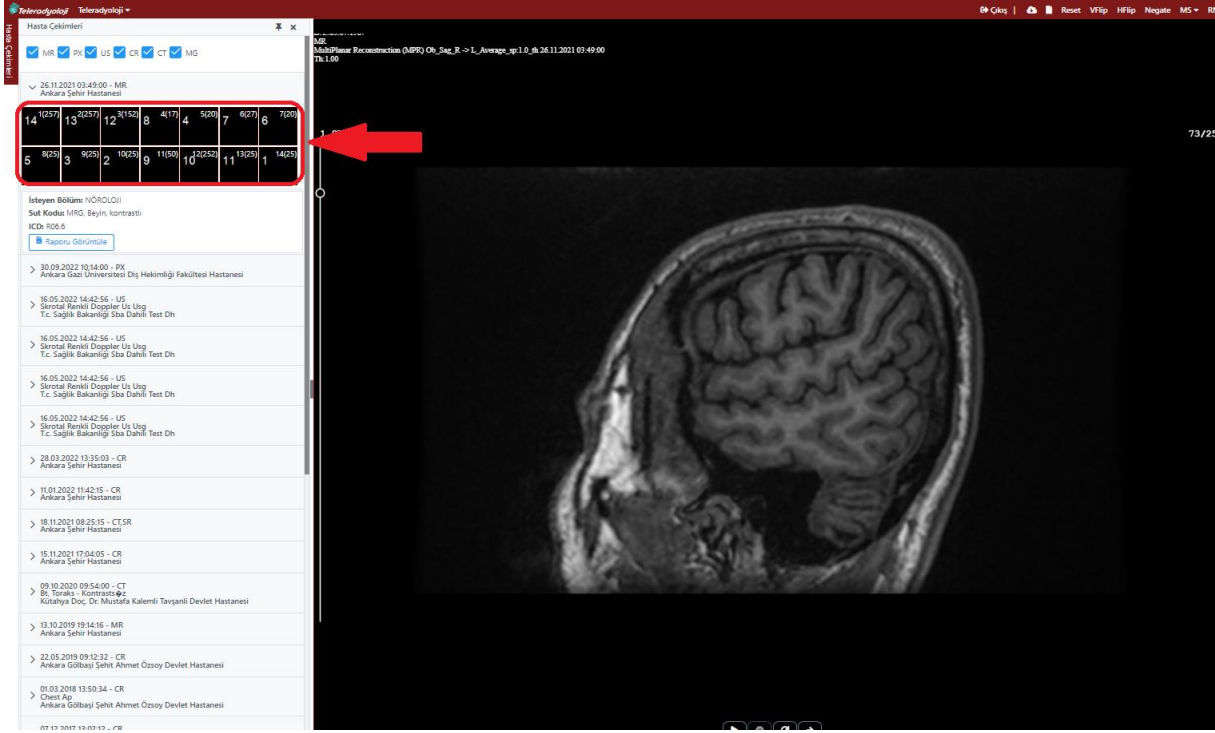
Teleradyoloji Teleradyoloji ▾

Çıkış | Reset VFlip HFlip Negate MS ▾ RM

Hasta Çekimleri

Hasta Çekimleri

MR PX US CR CT MG

26.11.2021 03:49:00 - MR
Ankara Şehir Hastanesi

| 14 1(257) | 13 2(257) | 12 3(152) | 8 4(17) | 4 5(20) | 7 6(27) | 6 7(20) |
|---|---|---|---|---|---|---|
| 5 8(25) | 3 9(25) | 2 10(25) | 9 11(50) | 10 12(252) | 11 13(25) | 1 14(25) |

İsteyen Bölüm: NÖROLOJI
Sut Kodu: MRG, Beyin, kontrastlı
ICD: R06.6
Raporu Görüntüle

30.09.2022 10:14:00 - PX
Ankara Gazi Üniversitesi Diş Hekimliği Fakültesi Hastanesi

16.05.2022 14:42:56 - US
Skrotal Renkli Doppler Us Usg
T.c. Sağlık Bakanlığı Sba Dahili Test Dh

16.05.2022 14:42:56 - US
Skrotal Renkli Doppler Us Usg
T.c. Sağlık Bakanlığı Sba Dahili Test Dh

16.05.2022 14:42:56 - US
Skrotal Renkli Doppler Us Usg
T.c. Sağlık Bakanlığı Sba Dahili Test Dh

16.05.2022 14:42:56 - US
Skrotal Renkli Doppler Us Usg
T.c. Sağlık Bakanlığı Sba Dahili Test Dh

28.03.2022 13:35:03 - CR
Ankara Şehir Hastanesi

11.01.2022 11:42:15 - CR
Ankara Şehir Hastanesi

18.11.2021 08:25:15 - CT,SR
Ankara Şehir Hastanesi

15.11.2021 17:04:05 - CR
Ankara Şehir Hastanesi

09.10.2020 09:54:00 - CT
Bt, Toraks - Kontrasts�z
Kütahya Doç. Dr. Mustafa Kalemli Tavşanlı Devlet Hastanesi

13.10.2019 19:14:16 - MR
Ankara Şehir Hastanesi

22.05.2019 09:12:32 - CR
Ankara Gölbaşı Şehit Ahmet Özsoy Devlet Hastanesi

01.03.2018 13:50:34 - CR
Chest Ap
Ankara Gölbaşı Şehit Ahmet Özsoy Devlet Hastanesi

07.12.2017 13:02:12 - CR

MR
MultiPlanar Reconstruction (MPR) Ob_Sag_R -> L_Average_sp:1.0_th 26.11.2021 03:49:00
Th:1.00

73/25